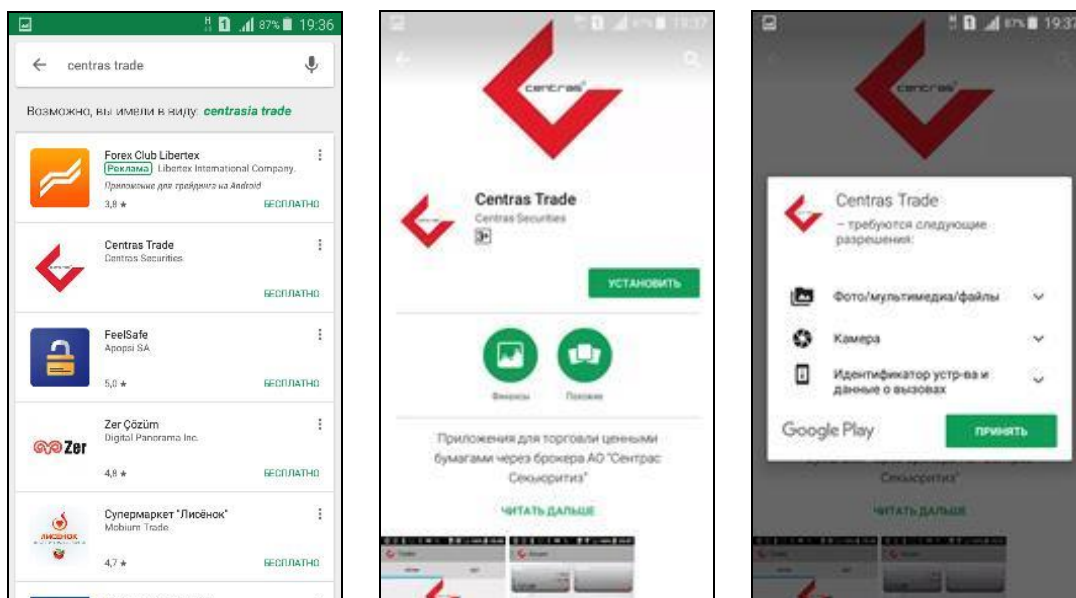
87% 19:36

centras trade

Возможно, вы имели в виду: centrasia trade

Forex Club Libertex
Реклама Libertex International Company
Приложение для трейдинга на Android
3,8 ★
БЕСПЛАТНО

Centras Trade
Centras Securities
БЕСПЛАТНО

FeelSafe
Apopsi SA
5,0 ★
БЕСПЛАТНО

Zer Çözüm
Digital Panorama Inc.
Zer
4,8 ★
БЕСПЛАТНО

Супермаркет "Лисёнок"
Mobium Trade
ЛИСЁНОК
4,7 ★
БЕСПЛАТНО

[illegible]

centras

Centras Trade
Centras Securities
3+

УСТАНОВИТЬ

Финансы
Похожие

Приложения для торговли ценными бумагами через брокера АО "Сентрас Секьюритиз"

ЧИТАТЬ ДАЛЬШЕ

19:37

centras

Centras Trade
– требуются следующие разрешения:

Фото/мультимедиа/файлы

Камера

Идентификатор устр-ва и данные о вызовах

Google Play

ПРИНЯТЬ

Секьюритиз"

ЧИТАТЬ ДАЛЬШЕ